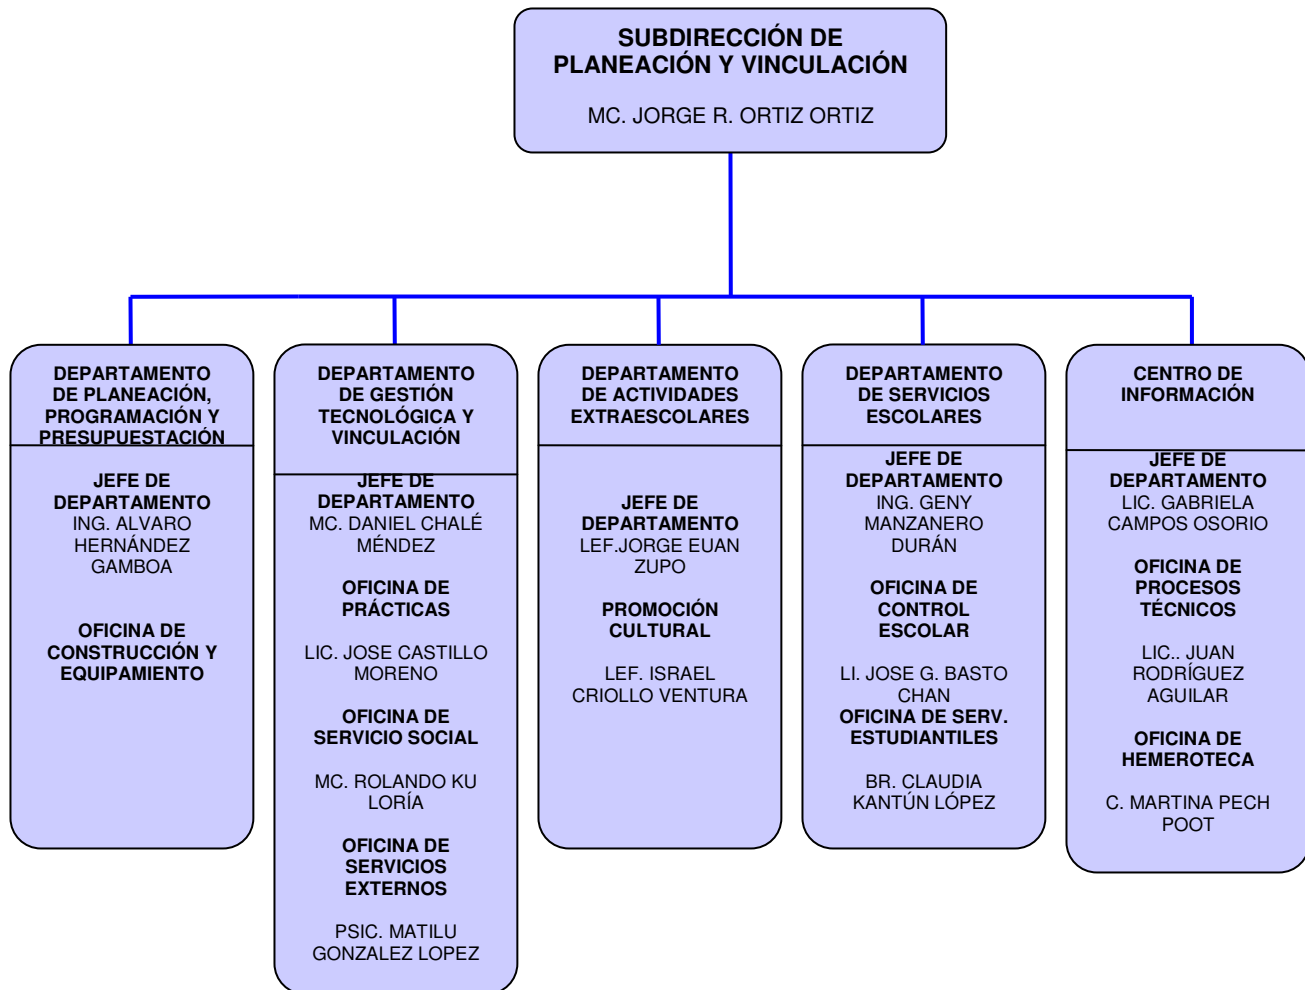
SUBDIRECCIÓN DE PLANEACIÓN Y VINCULACIÓN

MC. JORGE R. ORTIZ ORTIZ

DEPARTAMENTO DE PLANEACIÓN, PROGRAMACIÓN Y PRESUPUESTACIÓN

JEFE DE DEPARTAMENTO
ING. ALVARO HERNÁNDEZ GAMBOA

OFICINA DE CONSTRUCCIÓN Y EQUIPAMIENTO

DEPARTAMENTO DE GESTIÓN TECNOLÓGICA Y VINCULACIÓN

JEFE DE DEPARTAMENTO
MC. DANIEL CHALÉ MÉNDEZ

OFICINA DE PRÁCTICAS

LIC. JOSE CASTILLO MORENO

OFICINA DE SERVICIO SOCIAL

MC. ROLANDO KU LORÍA

OFICINA DE SERVICIOS EXTERNOS

PSIC. MATILU GONZALEZ LOPEZ

DEPARTAMENTO DE ACTIVIDADES EXTRAESCOLARES

JEFE DE DEPARTAMENTO
LEF.JORGE EUAN ZUPO

PROMOCIÓN CULTURAL

LEF. ISRAEL CRIOLLO VENTURA

DEPARTAMENTO DE SERVICIOS ESCOLARES

JEFE DE DEPARTAMENTO
ING. GENY MANZANERO DURÁN

OFICINA DE CONTROL ESCOLAR

LI. JOSE G. BASTO CHAN
OFICINA DE SERV. ESTUDIANTILES

BR. CLAUDIA KANTÚN LÓPEZ

CENTRO DE INFORMACIÓN

JEFE DE DEPARTAMENTO
LIC. GABRIELA CAMPOS OSORIO

OFICINA DE PROCESOS TÉCNICOS

LIC.. JUAN RODRÍGUEZ AGUILAR

OFICINA DE HEMEROTECA

C. MARTINA PECH POOT